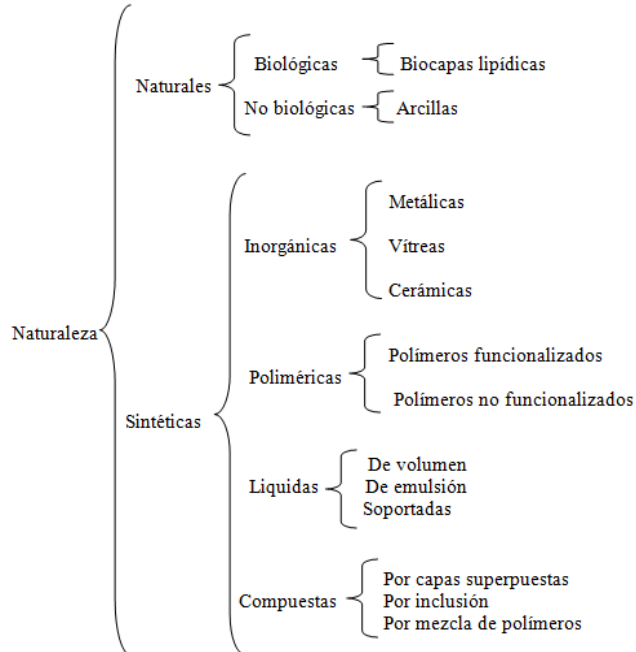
Naturaleza

Naturales
Biológicas
Biocapas lipídicas
No biológicas
Arcillas

Sintéticas
Inorgánicas
Metálicas
Vítreas
Cerámicas

Poliméricas
Polímeros funcionalizados
Polímeros no funcionalizados

Liquidas
De volumen
De emulsión
Soportadas

Compuestas
Por capas superpuestas
Por inclusión
Por mezcla de polímeros